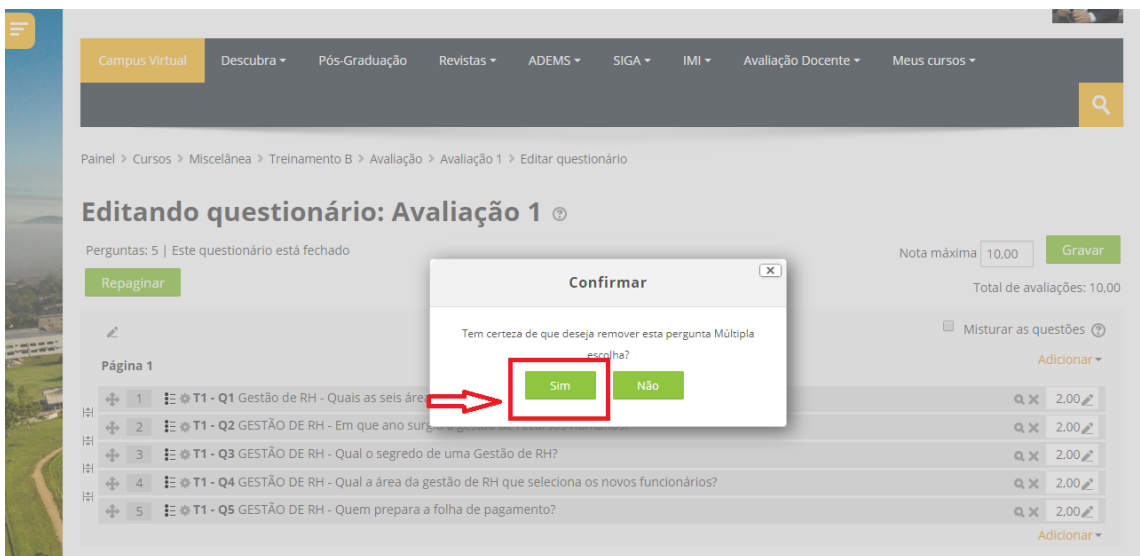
Campus Virtual Descubra ▾ Pós-Graduação Revistas ▾ ADEMS ▾ SIGA ▾ IMI ▾ Avaliação Docente ▾ Meus cursos ▾

Painel > Cursos > Miscelânea > Treinamento B > Avaliação > Avaliação 1 > Editar questionário

Editando questionário: Avaliação 1

Perguntas: 5 | Este questionário está fechado

Nota máxima 10,00 Gravar

Repaginar

Total de avaliações: 10,00

Misturar as questões

Página 1

Adicionar ▾

1 T1 - Q1 Gestão de RH - Quais as seis área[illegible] 2,00

2 T1 - Q2 GESTÃO DE RH - Em que ano surg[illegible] 2,00

3 T1 - Q3 GESTÃO DE RH - Qual o segredo de uma Gestão de RH? 2,00

4 T1 - Q4 GESTÃO DE RH - Qual a área da gestão de RH que seleciona os novos funcionários? 2,00

5 T1 - Q5 GESTÃO DE RH - Quem prepara a folha de pagamento? 2,00

Adicionar ▾

Confirmar

Tem certeza de que deseja remover esta pergunta Múltipla escolha?

Sim Não